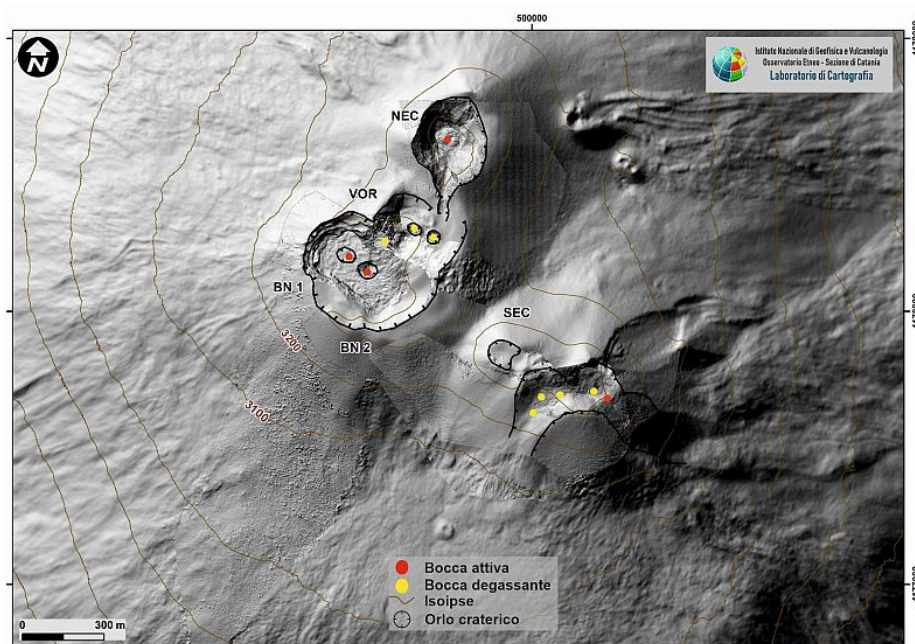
500000

N

Istituto Nazionale di Geofisica e Vulcanologia
Osservatorio Etneo - Sezione di Catania
Laboratorio di Cartografia

NEC

VOR

BN 1

BN 2

SEC

3200

3100

Bocca attiva
Bocca degassante
Isoipse
Orlo craterico

0 300 m